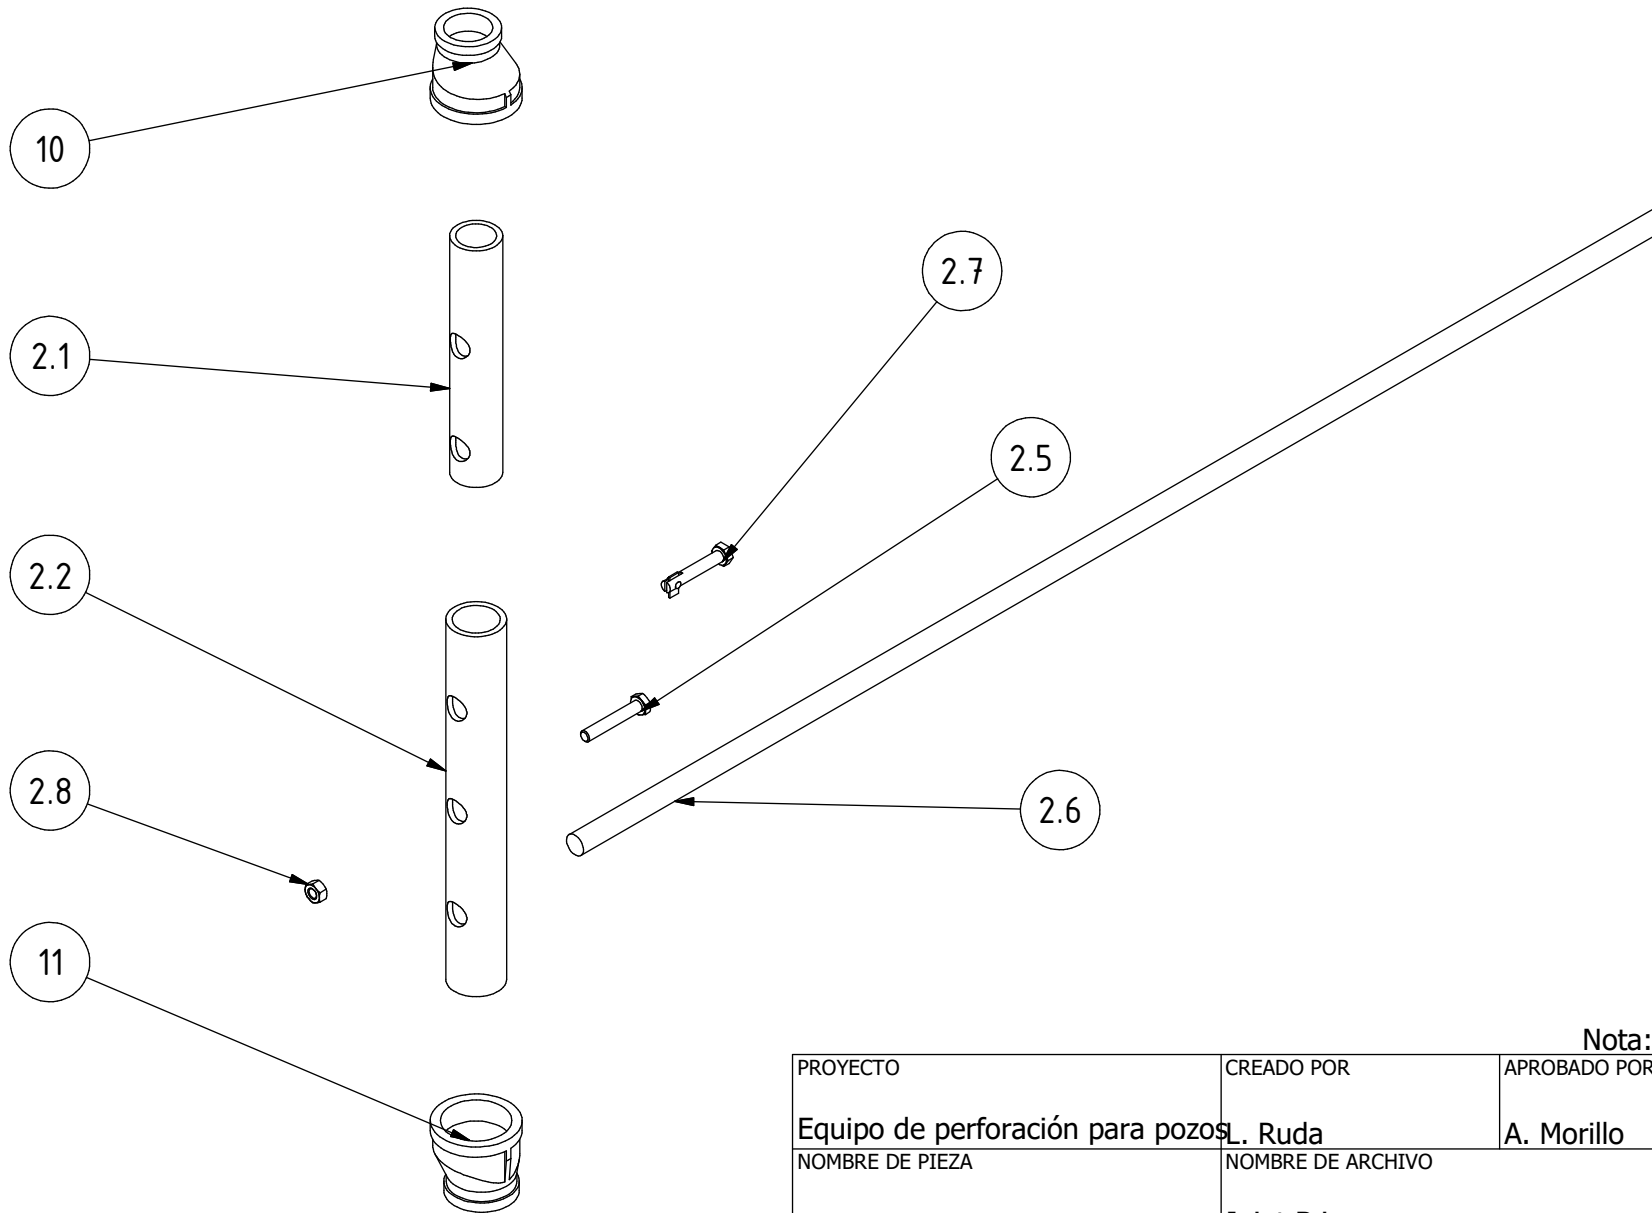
10

2.1

2.7

2.5

2.2

2.8

2.6

11

Nota:

| PROYECTO | CREADO POR | APROBADO POR |
|---|---|---|
| Equipo de perforación para pozos | L. Ruda | A. Morillo |
| NOMBRE DE PIEZA | NOMBRE DE ARCHIVO | |
| | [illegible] | |